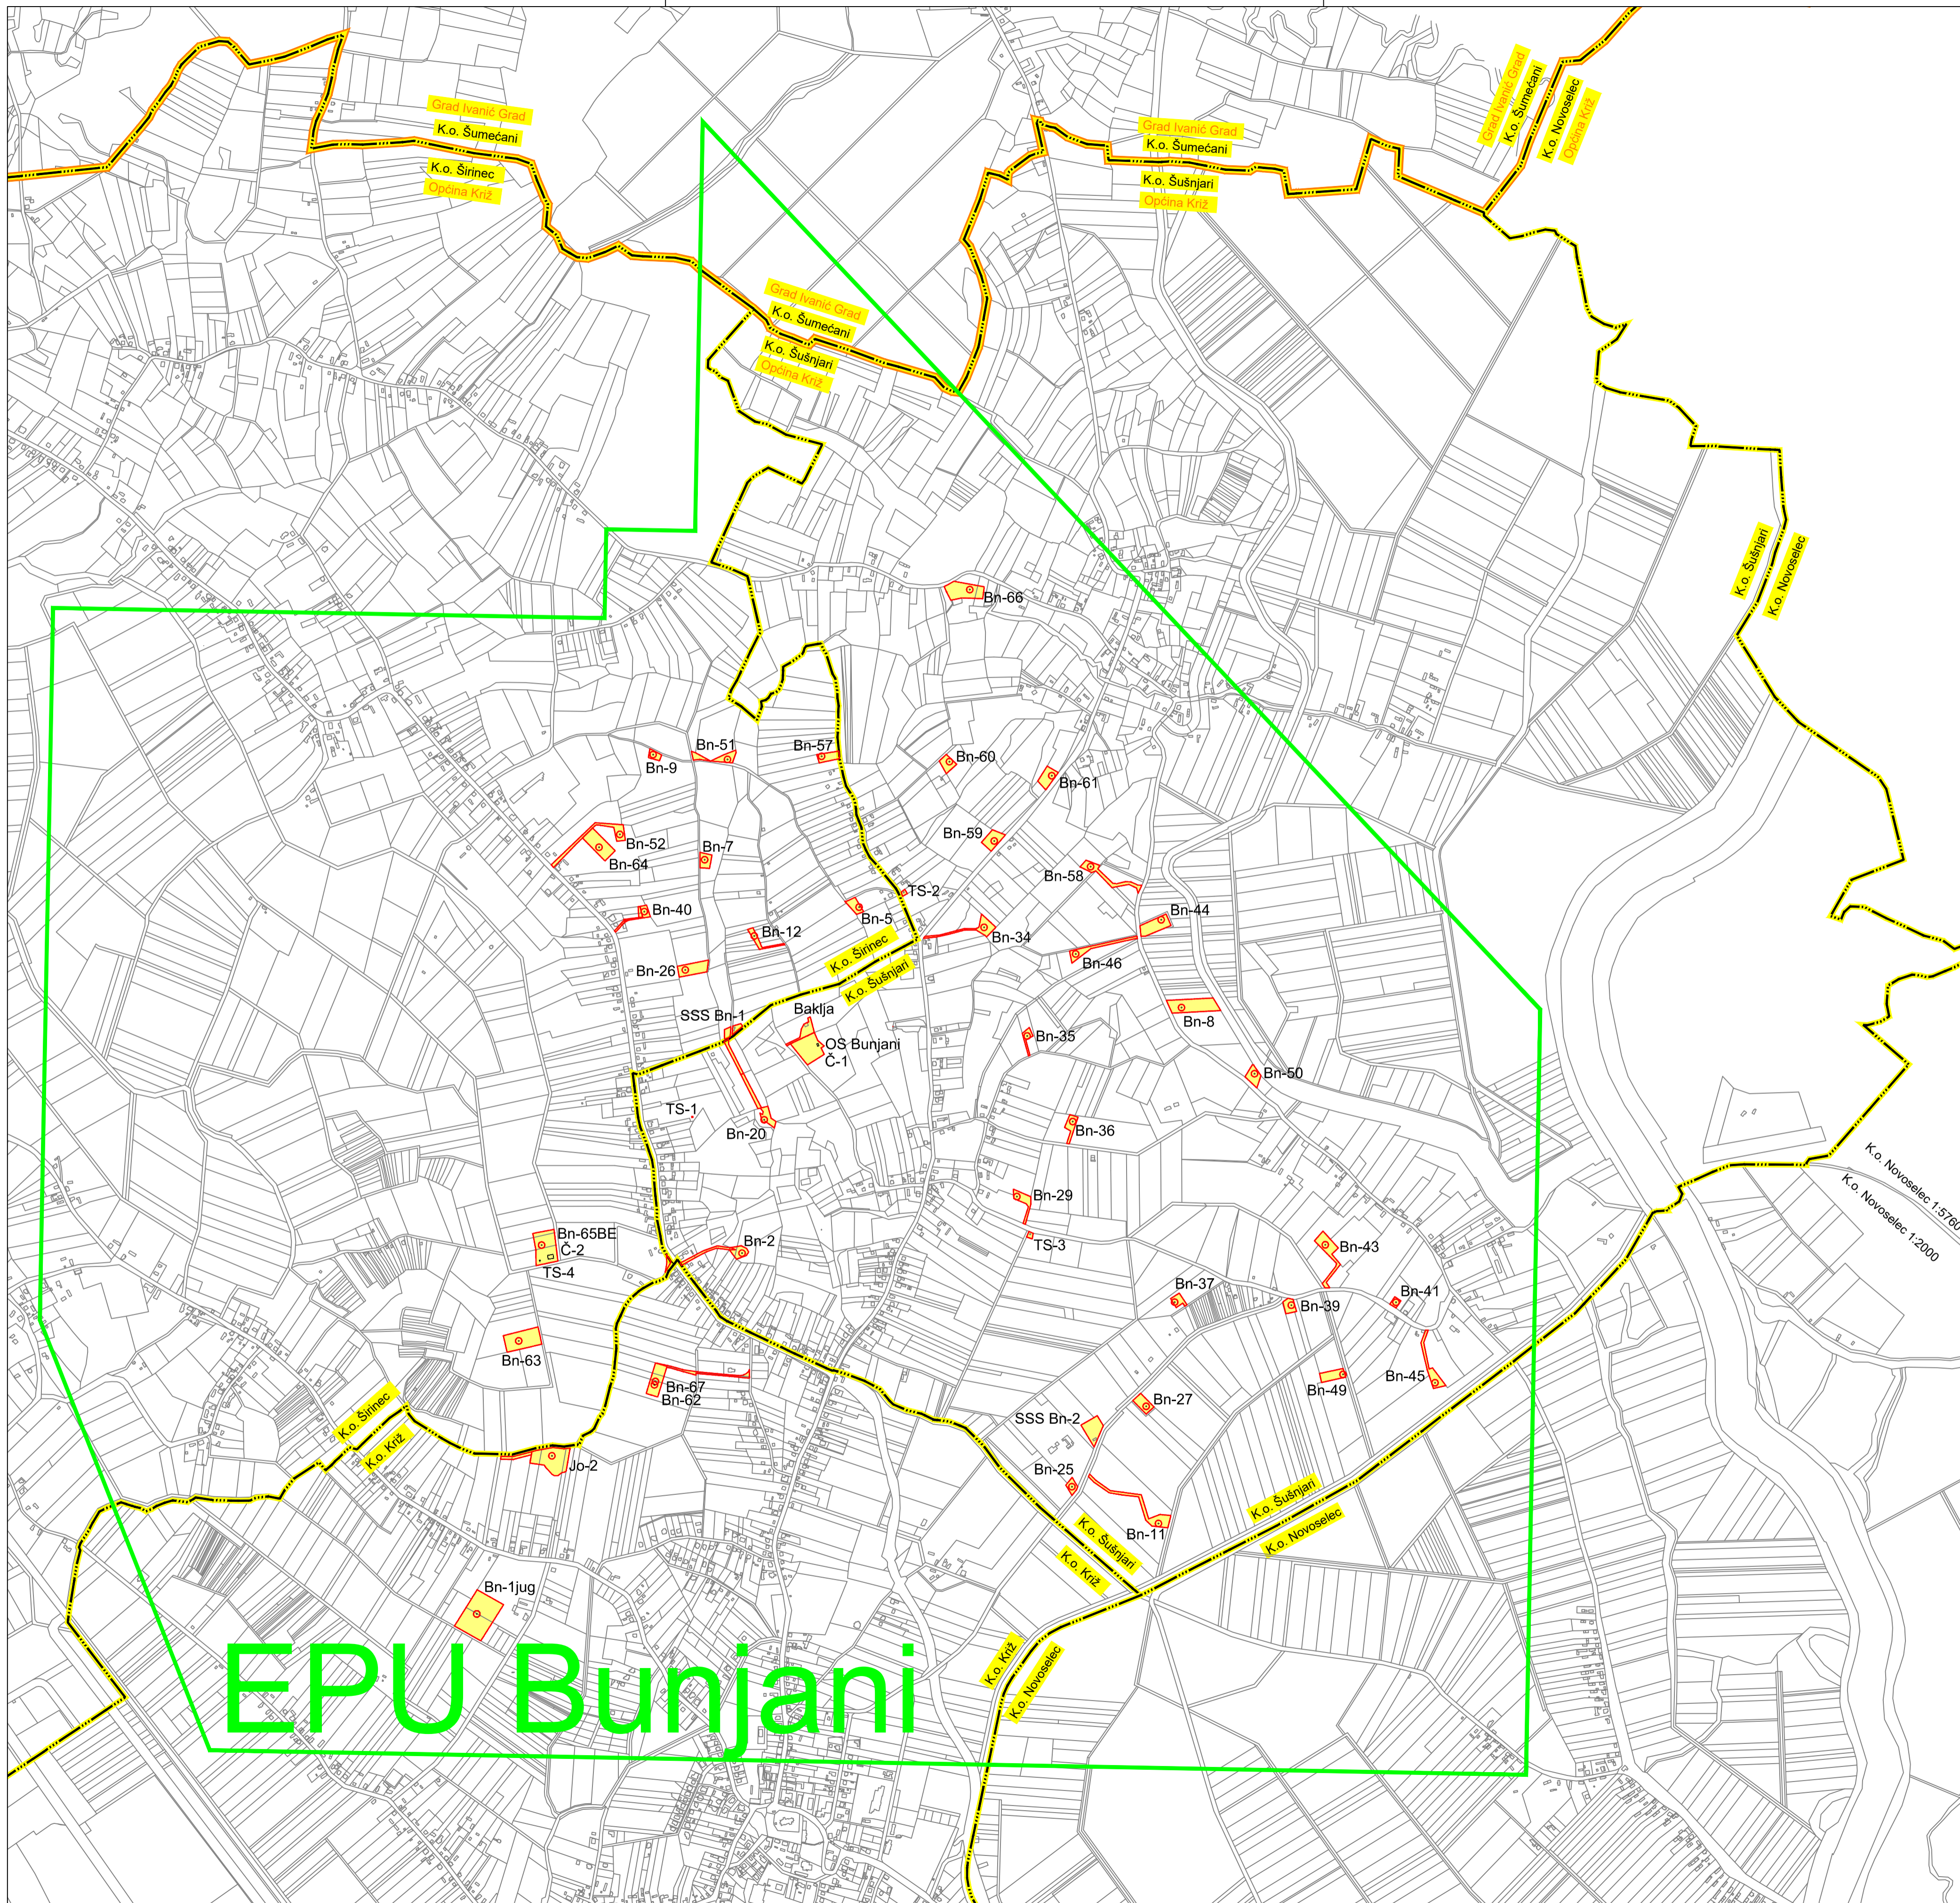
Grad Ivanić Grad
K.o. Šumećani
K.o. Širinec
Općina Križ

Grad Ivanić Grad
K.o. Šumećani
K.o. Šušnjari
Općina Križ

Grad Ivanić Grad
K.o. Šumećani
K.o. Novoselec
Općina Križ

Grad Ivanić Grad
K.o. Šumećani
K.o. Šušnjari
Općina Križ

K.o. Šušnjari
K.o. Novoselec

Bn-66
Bn-9
Bn-51
Bn-57
Bn-60
Bn-61
Bn-52
Bn-64
Bn-7
Bn-59
Bn-58
TS-2
Bn-40
Bn-5
Bn-12
Bn-34
Bn-44
Bn-46
Bn-26
K.o. Širinec
K.o. Šušnjari
SSS Bn-1
Baklja
OS Bunjani
Č-1
Bn-8
Bn-35
Bn-50
TS-1
Bn-20
Bn-36
K.o. Novoselec 1:5760
K.o. Novoselec 1:2000
Bn-29
TS-3
Bn-65BE
Č-2
TS-4
Bn-2
Bn-43
Bn-37
Bn-39
Bn-41
Bn-63
Bn-45
Bn-49
Bn-67
Bn-62
Bn-27
SSS Bn-2
K.o. Širinec
K.o. Križ
Jo-2
Bn-25
Bn-11
K.o. Šušnjari
K.o. Novoselec
K.o. Šušnjari
K.o. Križ
Bn-1jug
K.o. Križ
K.o. Novoselec
EPU Bunjani